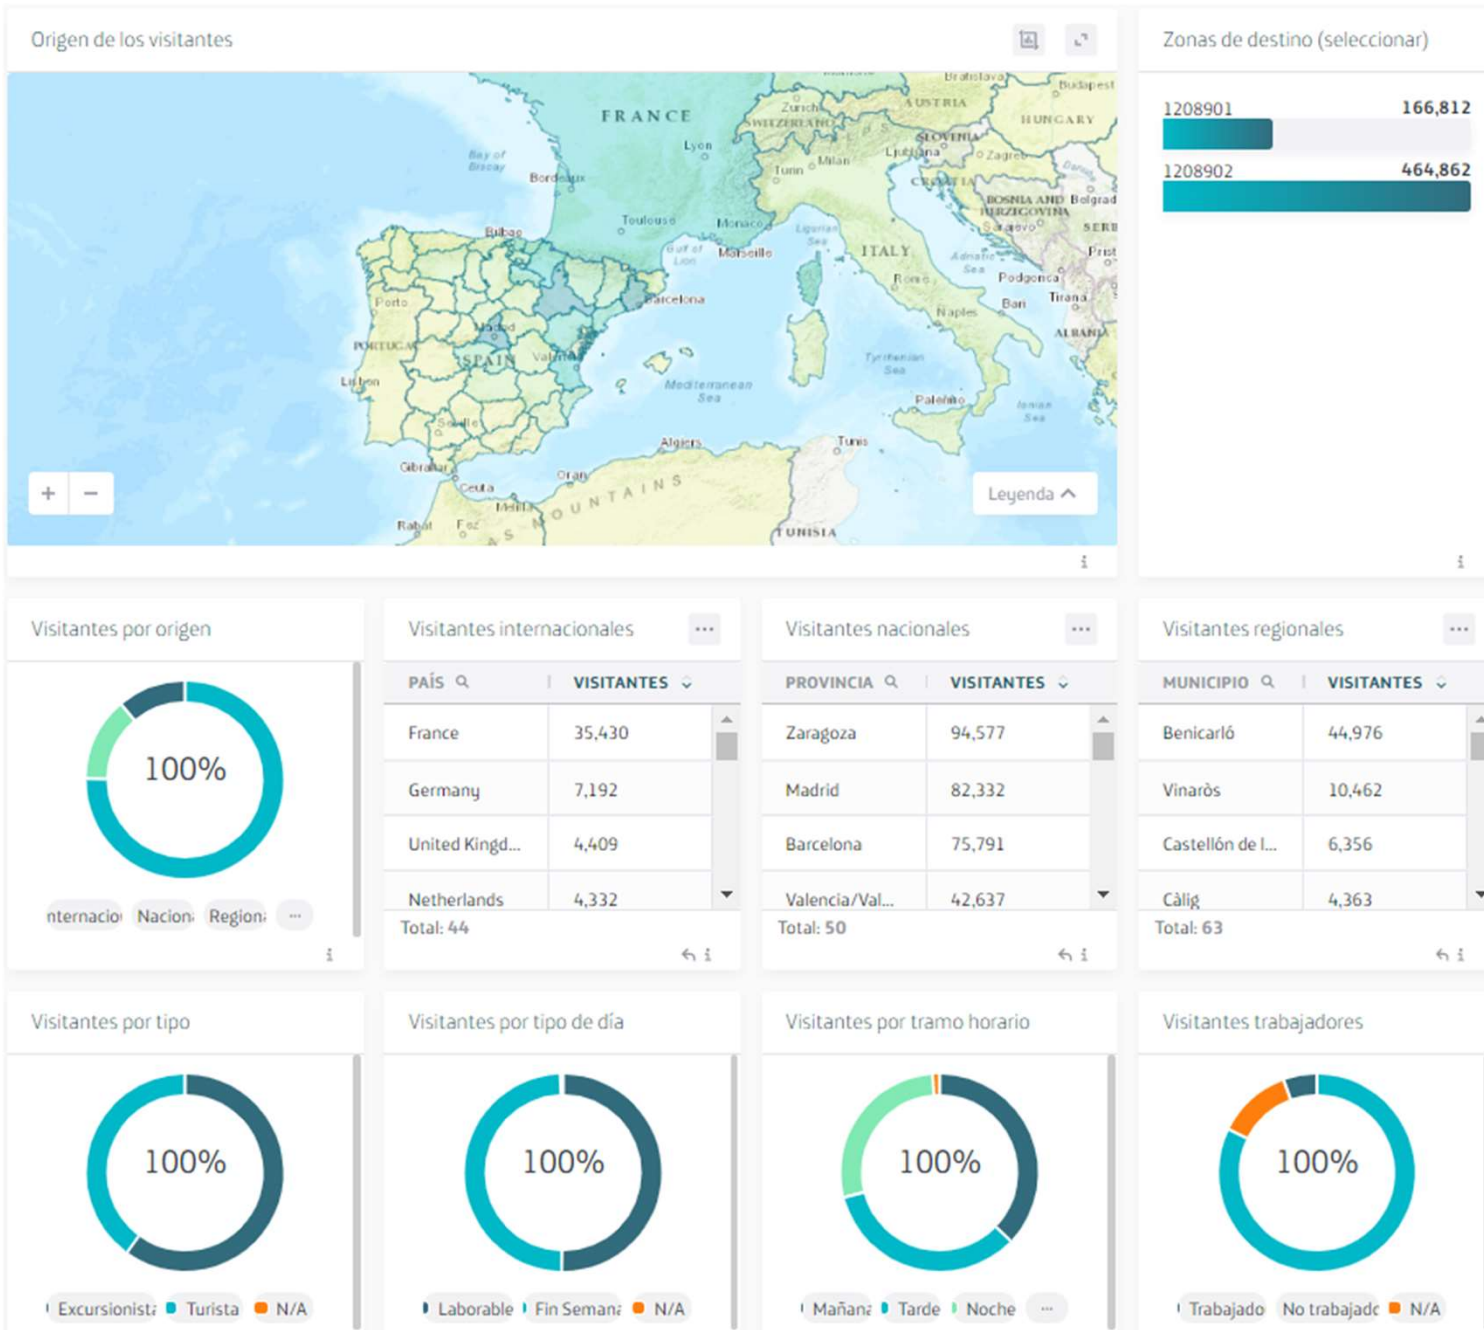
Origen de los visitantes

FRANCE
Bay of Biscay
Bordeaux
Lyon
Toulouse
Monaco
Marseille
Gulf of Lion
Bilbao
Barcelona
Porto
PORTUGAL
SPAIN
Madrid
Valencia
Lisbon
Seville
Gibraltar
Ceuta
Melilla
Rabat
Fez
Oran
Algiers
Mediterranean Sea
Ligurian Sea
Zurich
SWITZERLAND
AUSTRIA
Bratislava
Budapest
HUNGARY
SLOVENIA
Ljubljana
Zagreb
CROATIA
Milan
Turin
ITALY
Rome
Adriatic Sea
BOSNIA AND HERZEGOVINA
Sarajevo
Belgrade
SERB
Podgorica
Tirana
ALBANIA
Bari
Naples
Tyrrhenian Sea
Palermo
Ionian Sea
Tunis
TUNISIA
MOUNTAINS

+ −
Leyenda
i

Zonas de destino (seleccionar)
1208901 166,812
1208902 464,862
i

Visitantes por origen
100%
nternacio Nacion Region ...
i

Visitantes internacionales ...
| PAÍS | VISITANTES |
|---|---|
| France | 35,430 |
| Germany | 7,192 |
| United Kingd... | 4,409 |
| Netherlands | 4,332 |
Total: 44

Visitantes nacionales ...
| PROVINCIA | VISITANTES |
|---|---|
| Zaragoza | 94,577 |
| Madrid | 82,332 |
| Barcelona | 75,791 |
| Valencia/Val... | 42,637 |
Total: 50

Visitantes regionales ...
| MUNICIPIO | VISITANTES |
|---|---|
| Benicarló | 44,976 |
| Vinaròs | 10,462 |
| Castellón de l... | 6,356 |
| Càlig | 4,363 |
Total: 63

Visitantes por tipo
100%
Excursionist Turista N/A

Visitantes por tipo de día
100%
Laborable Fin Seman N/A

Visitantes por tramo horario
100%
Mañan Tarde Noche ...

Visitantes trabajadores
100%
Trabajado No trabajad N/A